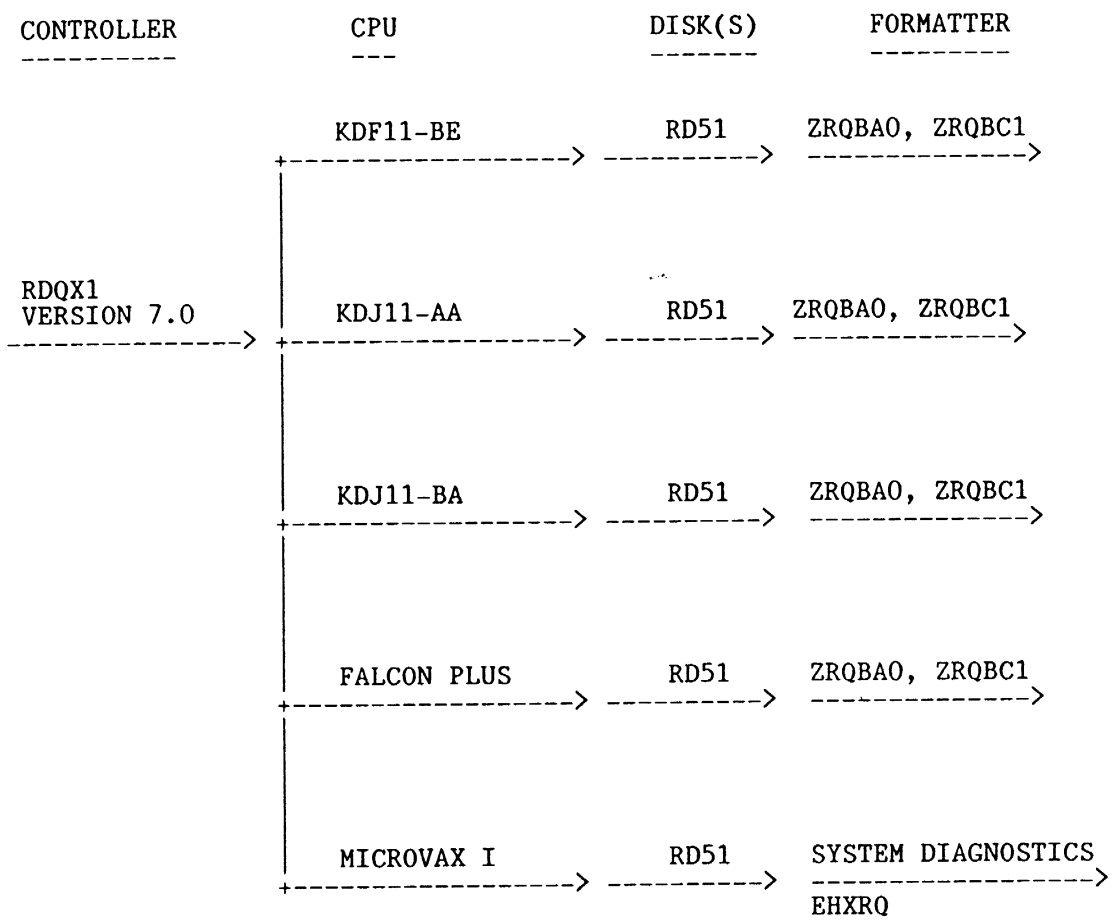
| CONTROLLER | CPU | DISK(S) | FORMATTER |
|---|---|---|---|
| RDQX1 VERSION 7.0 | KDF11-BE | RD51 | ZRQBA0, ZRQBC1 |
| | KDJ11-AA | RD51 | ZRQBA0, ZRQBC1 |
| | KDJ11-BA | RD51 | ZRQBA0, ZRQBC1 |
| | FALCON PLUS | RD51 | ZRQBA0, ZRQBC1 |
| | MICROVAX I | RD51 | SYSTEM DIAGNOSTICS EHXRQ |